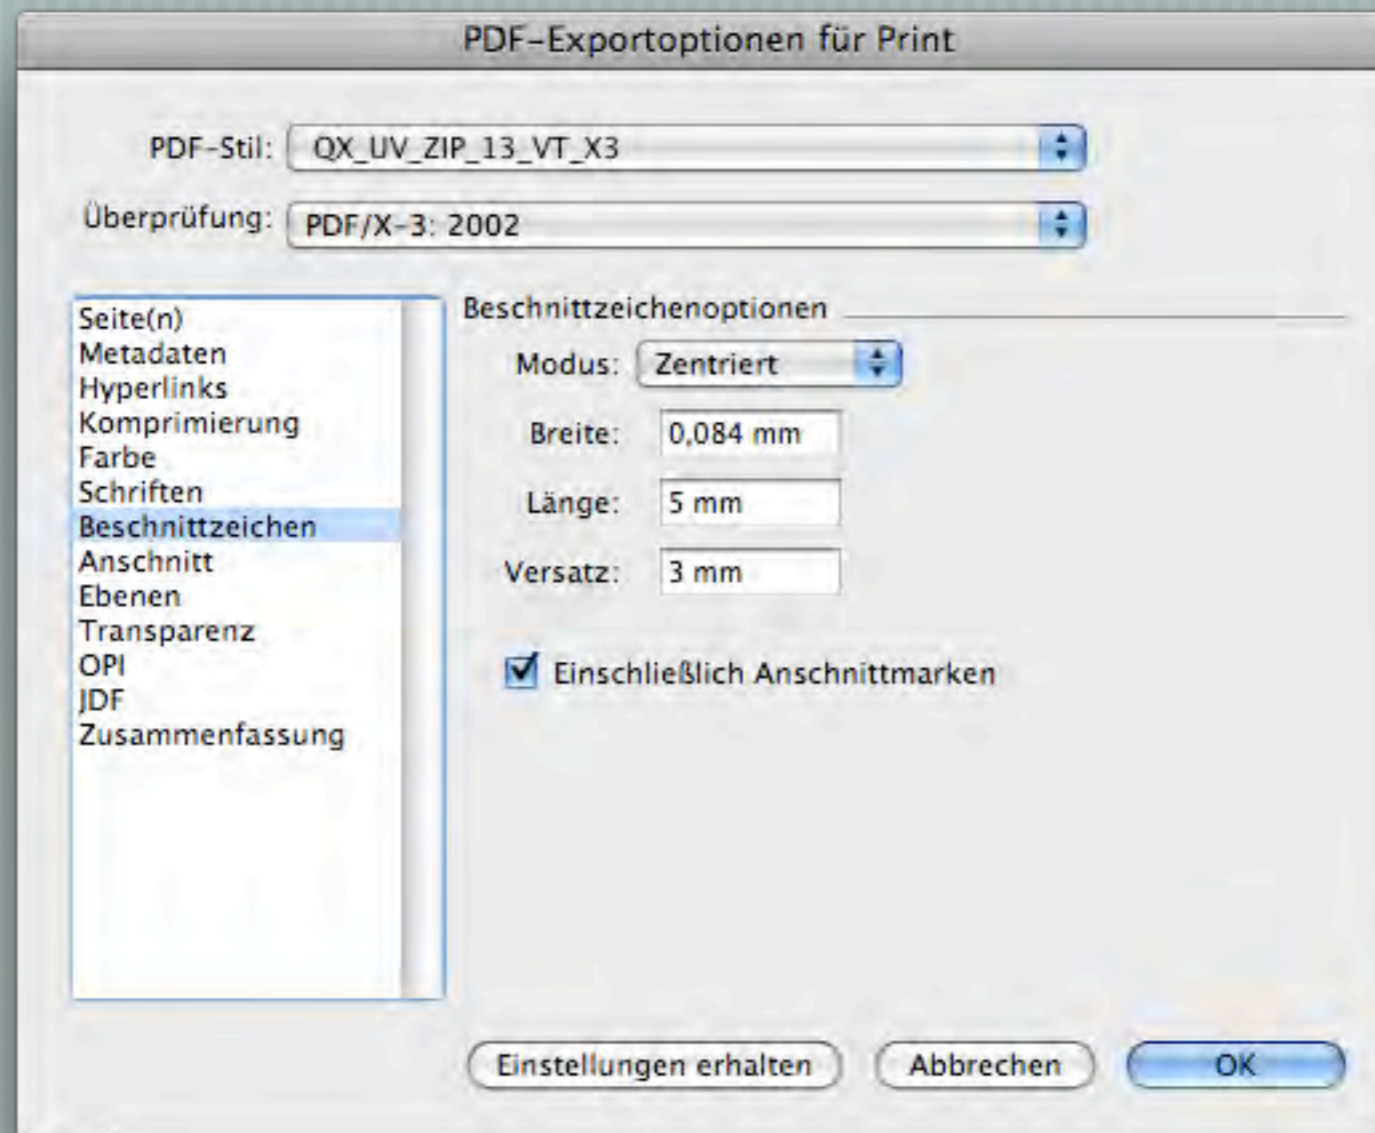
PDF-Exportoptionen für Print

PDF-Stil: QX_UV_ZIP_13_VT_X3

Überprüfung: PDF/X-3: 2002

Seite(n)
Metadaten
Hyperlinks
Komprimierung
Farbe
Schriften
Beschnittzeichen
Anschnitt
Ebenen
Transparenz
OPI
JDF
Zusammenfassung

Beschnittzeichenoptionen

Modus: Zentriert

Breite: 0,084 mm

Länge: 5 mm

Versatz: 3 mm

Einschließlich Anschnittmarken

Einstellungen erhalten

Abbrechen

OK